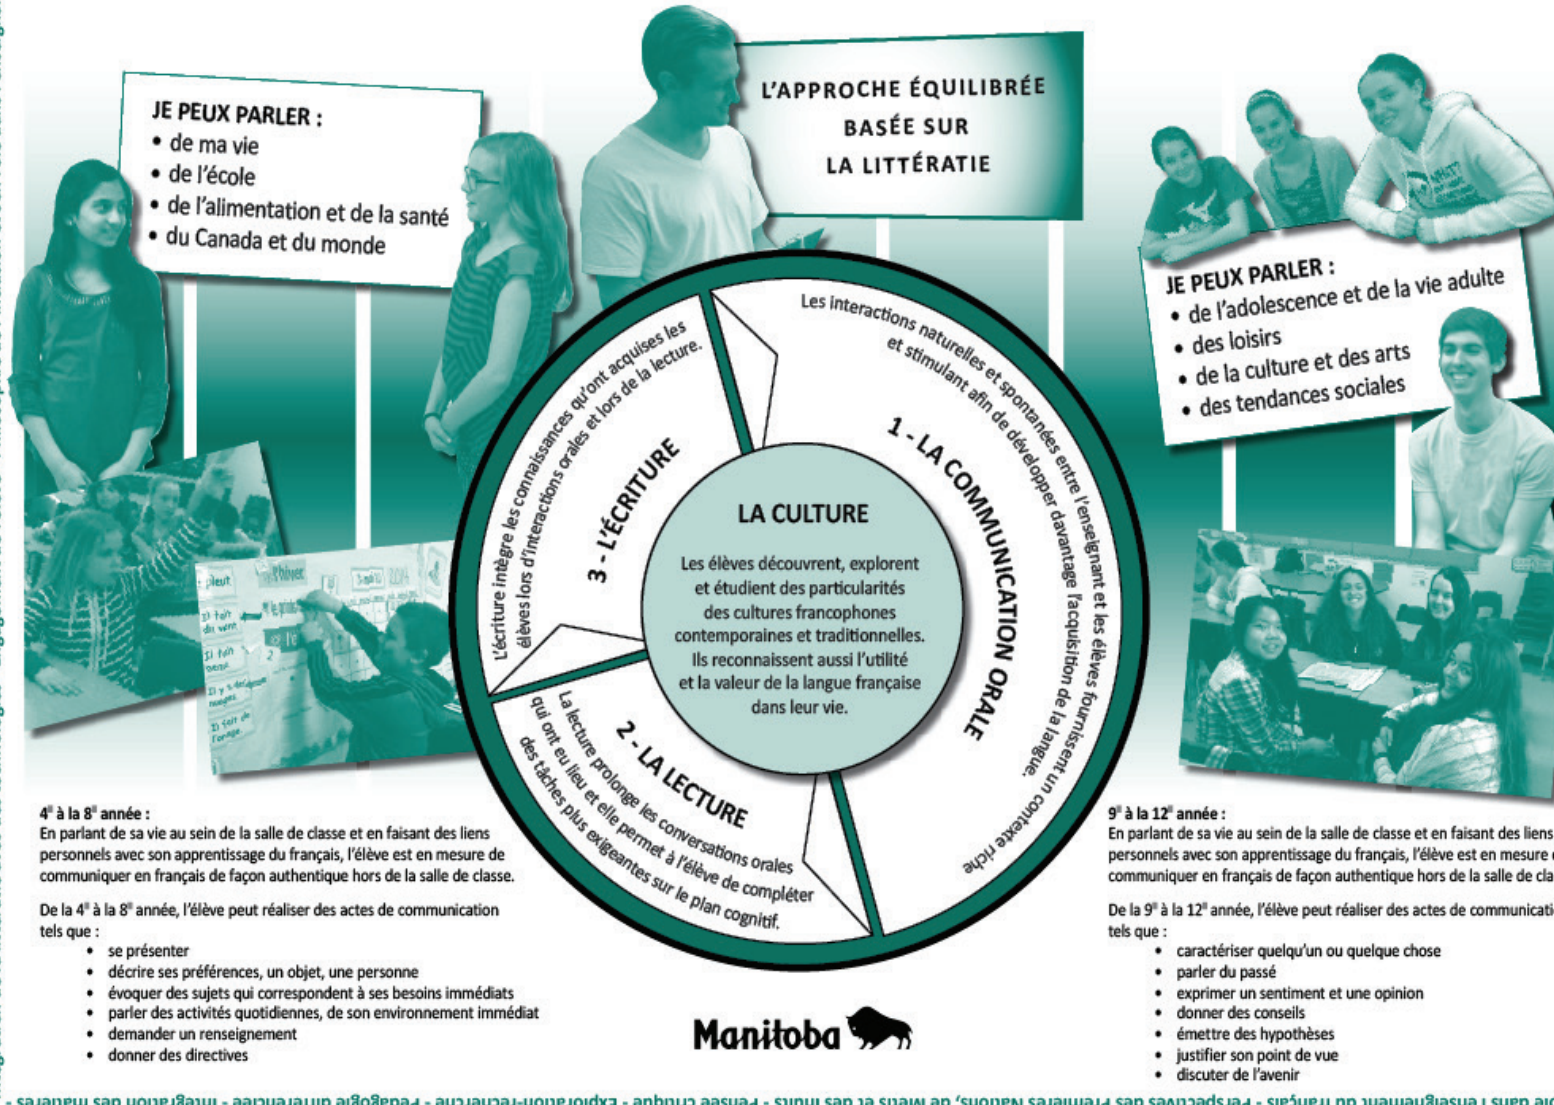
JE PEUX PARLER :
• de ma vie
• de l'école
• de l'alimentation et de la santé
• du Canada et du monde

L'APPROCHE ÉQUILIBRÉE BASÉE SUR LA LITTÉRATIE

JE PEUX PARLER :
• de l'adolescence et de la vie adulte
• des loisirs
• de la culture et des arts
• des tendances sociales

1 - LA COMMUNICATION ORALE

Les interactions naturelles et spontanées entre l'enseignant et les élèves fournissent un contexte riche et stimulant afin de développer davantage l'acquisition de la langue.

2 - LA LECTURE

La lecture prolonge les conversations orales qui ont eu lieu et elle permet à l'élève de compléter des tâches plus exigeantes sur le plan cognitif.

3 - L'ÉCRITURE

L'écriture intègre les connaissances qu'ont acquises les élèves lors d'interactions orales et lors de la lecture.

LA CULTURE

Les élèves découvrent, explorent et étudient des particularités des cultures francophones contemporaines et traditionnelles. Ils reconnaissent aussi l'utilité et la valeur de la langue française dans leur vie.

4$^e$ à la 8$^e$ année :
En parlant de sa vie au sein de la salle de classe et en faisant des liens personnels avec son apprentissage du français, l'élève est en mesure de communiquer en français de façon authentique hors de la salle de classe.

De la 4$^e$ à la 8$^e$ année, l'élève peut réaliser des actes de communication tels que :
• se présenter
• décrire ses préférences, un objet, une personne
• évoquer des sujets qui correspondent à ses besoins immédiats
• parler des activités quotidiennes, de son environnement immédiat
• demander un renseignement
• donner des directives

Manitoba

9$^e$ à la 12$^e$ année :
En parlant de sa vie au sein de la salle de classe et en faisant des liens personnels avec son apprentissage du français, l'élève est en mesure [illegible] communiquer en français de façon authentique hors de la salle de cla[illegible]

De la 9$^e$ à la 12$^e$ année, l'élève peut réaliser des actes de communicati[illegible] tels que :
• caractériser quelqu'un ou quelque chose
• parler du passé
• exprimer un sentiment et une opinion
• donner des conseils
• émettre des hypothèses
• justifier son point de vue
• discuter de l'avenir

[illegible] dans l'enseignement du français - Perspectives des Premières Nations, des Métis et des Inuits - Pensée critique - Exploration-recherche - Pédagogie différenciée - Intégration des matières -